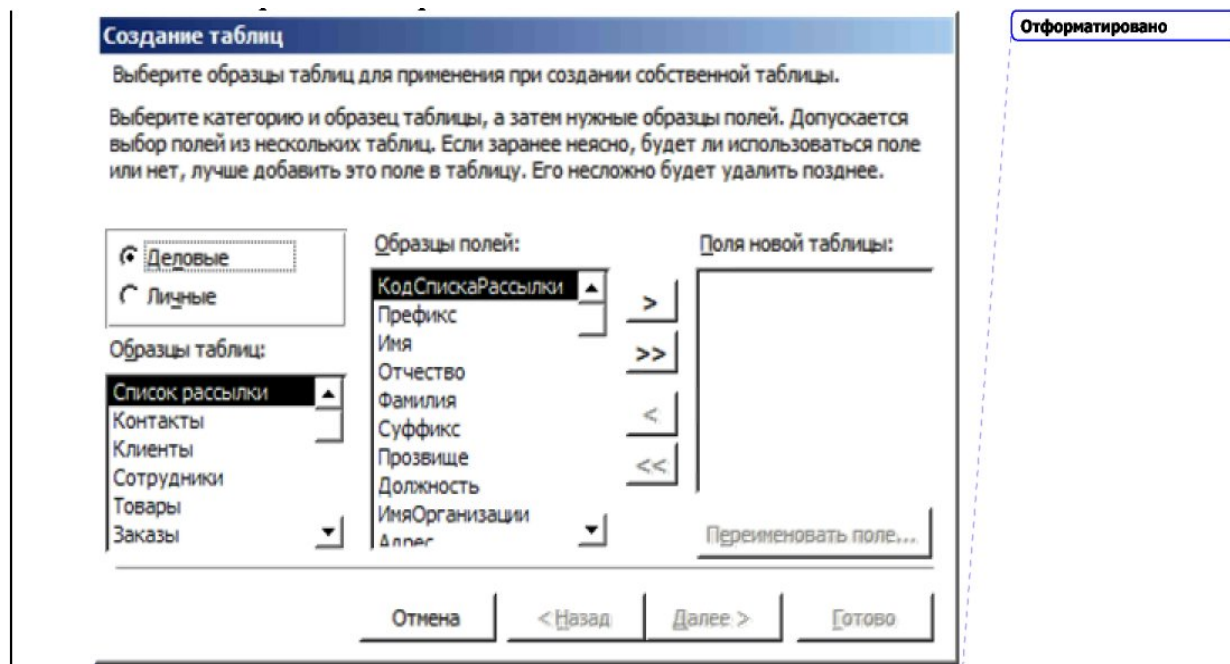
Создание таблиц

Выберите образцы таблиц для применения при создании собственной таблицы.

Выберите категорию и образец таблицы, а затем нужные образцы полей. Допускается выбор полей из нескольких таблиц. Если заранее неясно, будет ли использоваться поле или нет, лучше добавить это поле в таблицу. Его несложно будет удалить позднее.

Деловые
Личные

Образцы таблиц:
Список рассылки
Контакты
Клиенты
Сотрудники
Товары
Заказы

Образцы полей:
КодСпискаРассылки
Префикс
Имя
Отчество
Фамилия
Суффикс
Прозвище
Должность
ИмяОрганизации
Адрес

>
>>
<
<<

Поля новой таблицы:

Переименовать поле...

Отмена
< Назад
Далее >
Готово

Отформатировано